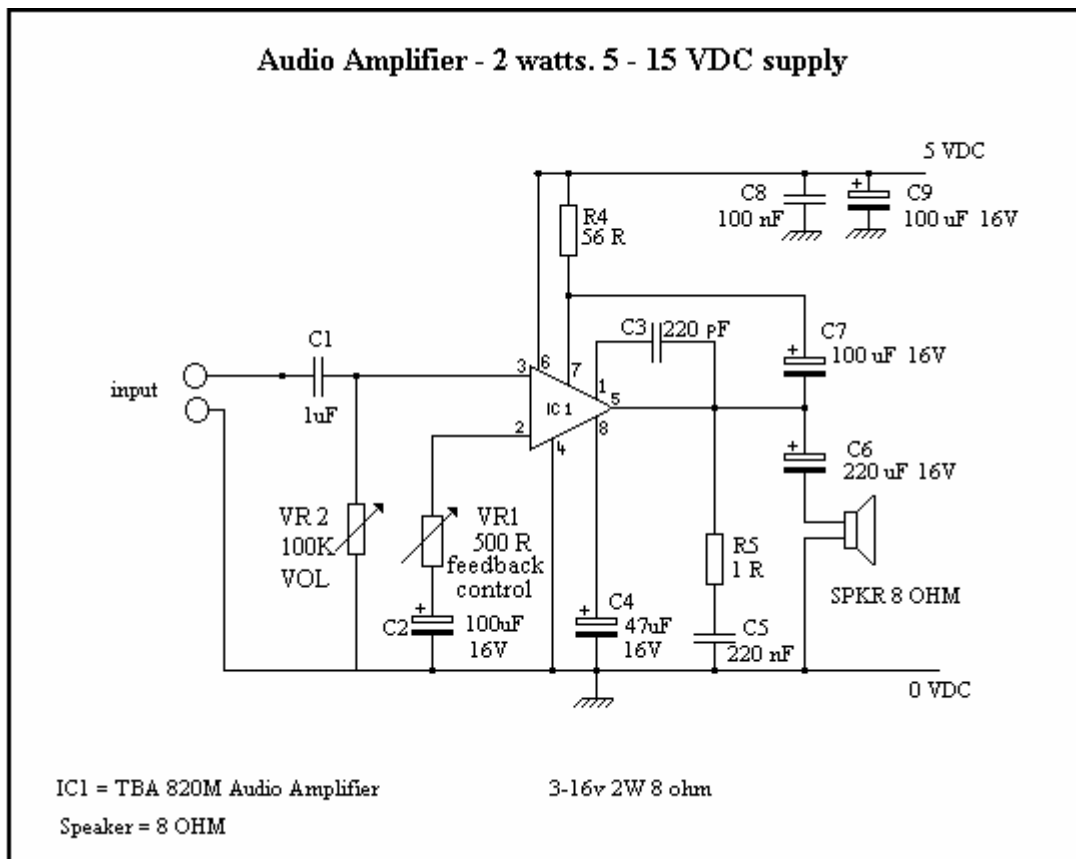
Audio Amplifier - 2 watts. 5 - 15 VDC supply

5 VDC

C8
100 nF

C9
100 uF 16V

R4
56 R

C3 220 pF

C7
100 uF 16V

C1

input

1uF

3 6 7
1
IC 1
5
2
4 8

C6
220 uF 16V

VR 2
100K
VOL

VR1
500 R
feedback
control

R5
1 R

SPKR 8 OHM

C2 100uF
16V

C4
47uF
16V

C5
220 nF

0 VDC

IC1 = TBA 820M Audio Amplifier

3-16v 2W 8 ohm

Speaker = 8 OHM